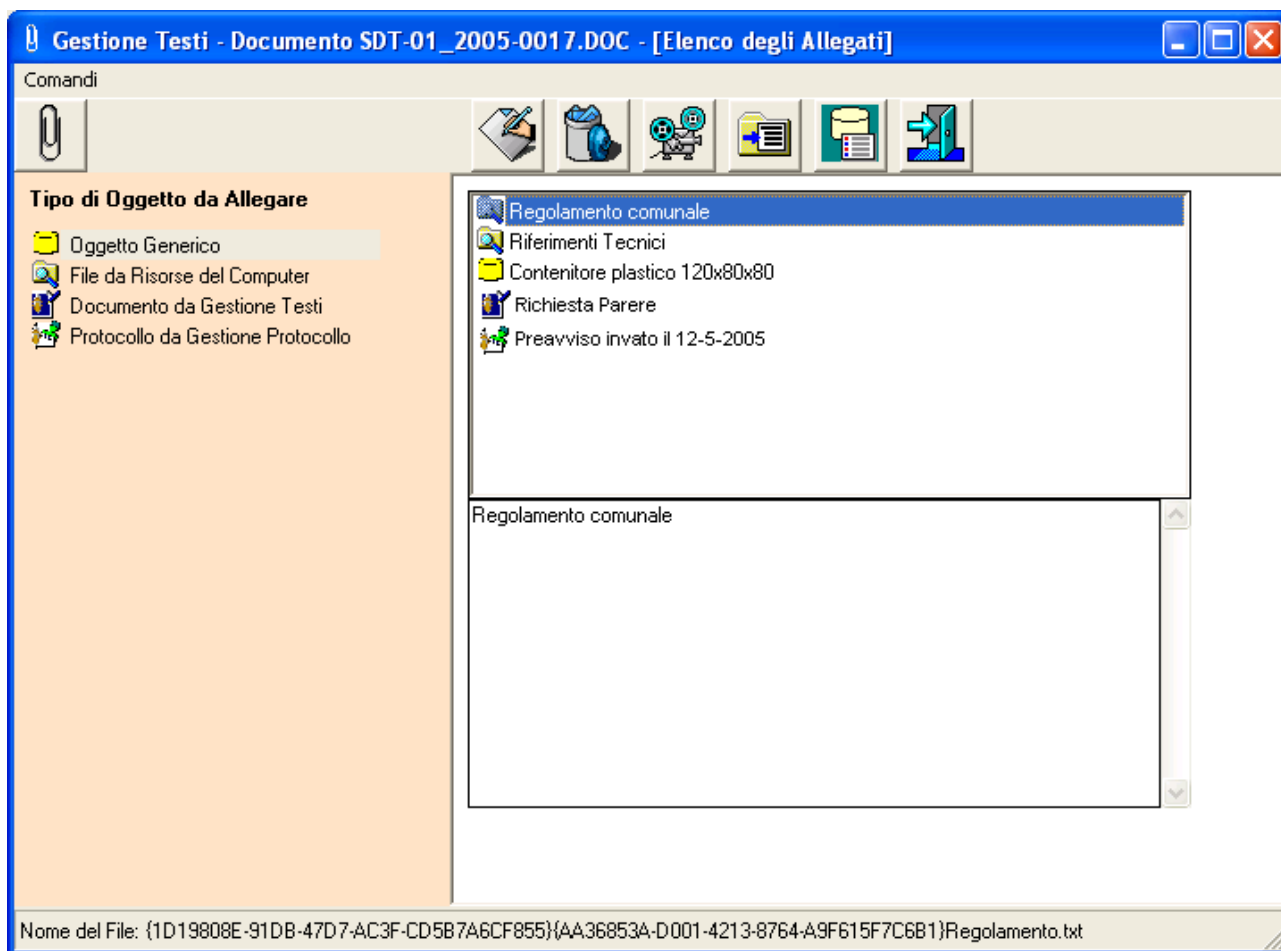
Gestione Testi - Documento SDT-01_2005-0017.DOC - [Elenco degli Allegati]

Comandi

Tipo di Oggetto da Allegare

Oggetto Generico
File da Risorse del Computer
Documento da Gestione Testi
Protocollo da Gestione Protocollo

Regolamento comunale
Riferimenti Tecnici
Contenitore plastico 120x80x80
Richiesta Parere
Preavviso invato il 12-5-2005

Regolamento comunale

Nome del File: {1D19808E-91DB-47D7-AC3F-CD5B7A6CF855}{AA36853A-D001-4213-8764-A9F615F7C6B1}Regolamento.txt